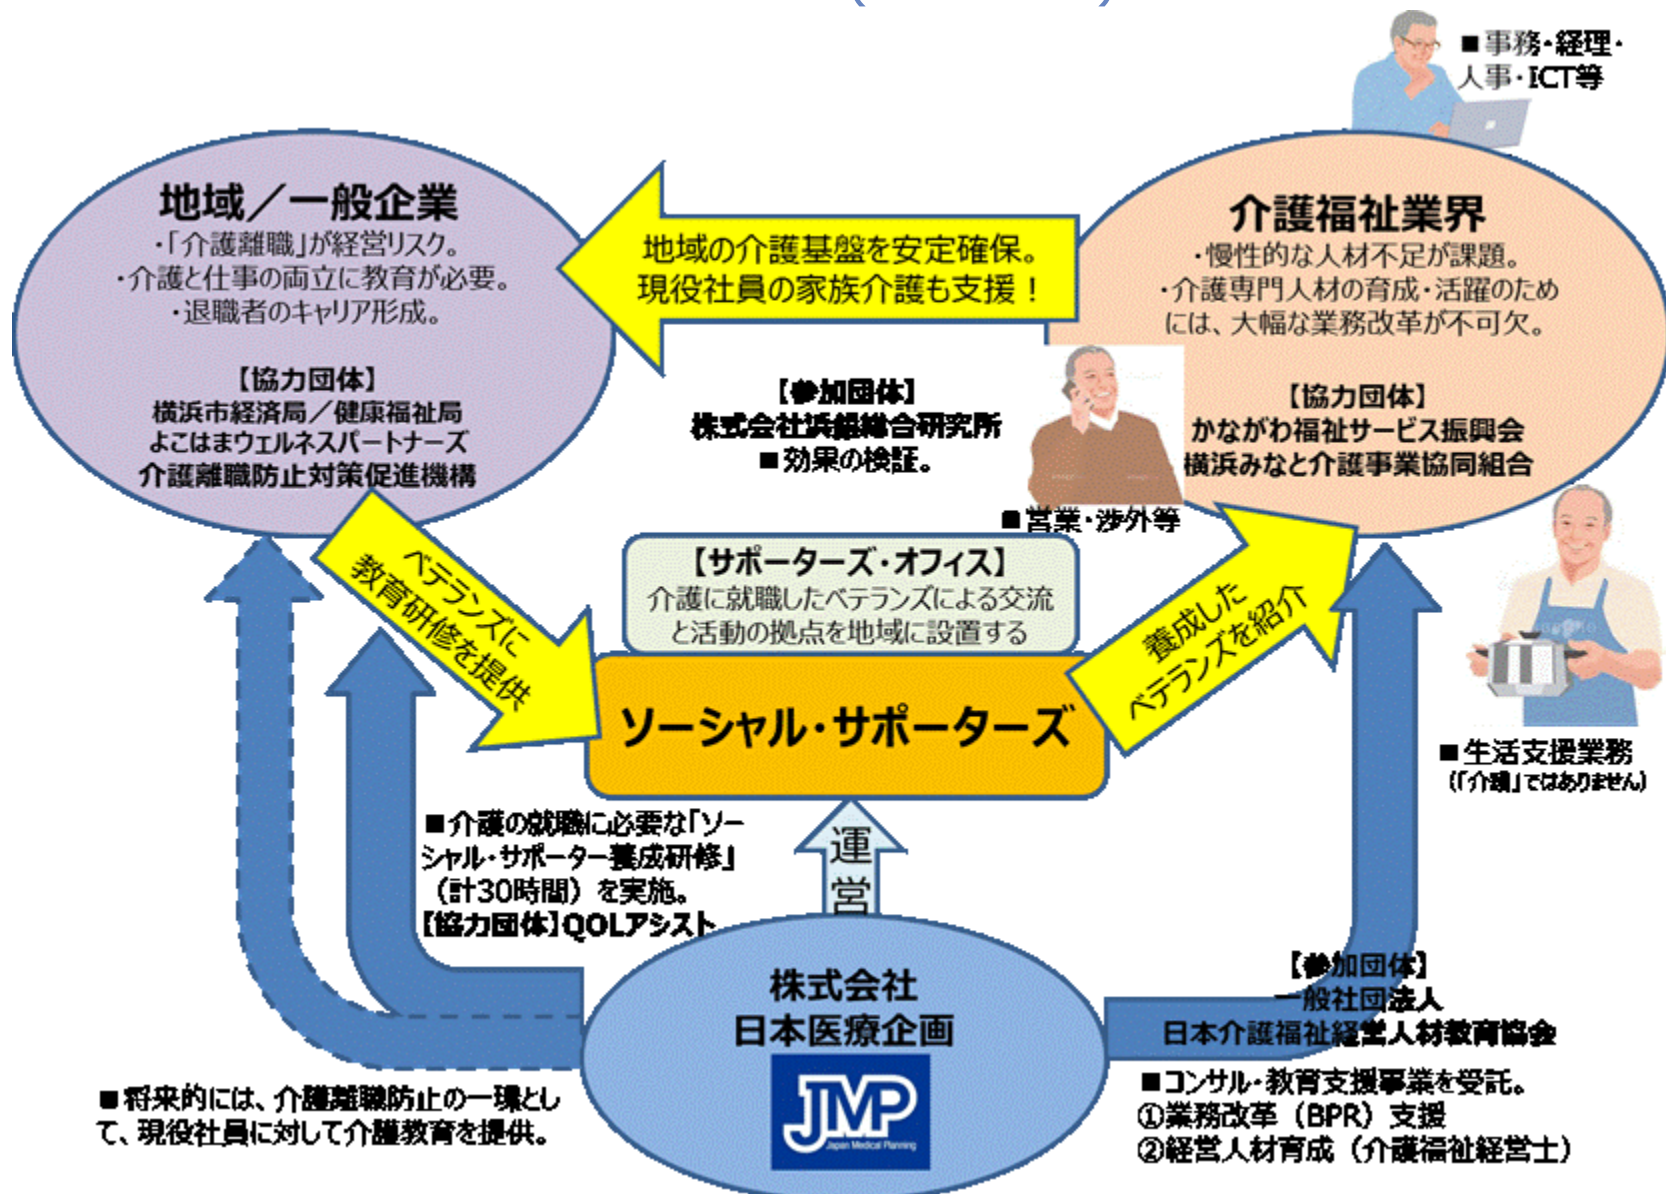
■事務・経理・人事・ICT等

地域／一般企業
・「介護離職」が経営リスク。
・介護と仕事の両立に教育が必要。
・退職者のキャリア形成。

【協力団体】
横浜市経済局／健康福祉局
よこはまウェルネスパートナーズ
介護離職防止対策促進機構

地域の介護基盤を安定確保。
現役社員の家族介護も支援！

介護福祉業界
・慢性的な人材不足が課題。
・介護専門人材の育成・活躍のためには、大幅な業務改革が不可欠。

【協力団体】
かながわ福祉サービス振興会
横浜みなと介護事業協同組合

【参加団体】
株式会社浜銀総合研究所
■効果の検証。

■営業・渉外等

ベテランズに教育研修を提供

【サポーターズ・オフィス】
介護に就職したベテランズによる交流と活動の拠点を地域に設置する

養成したベテランズを紹介

ソーシャル・サポーターズ

■生活支援業務
（「介護」ではありません）

■介護の就職に必要な「ソーシャル・サポーター養成研修」（計30時間）を実施。
【協力団体】QOLアシスト

運営

株式会社
日本医療企画
JMP
Japan Medical Planning

【参加団体】
一般社団法人
日本介護福祉経営人材教育協会

■将来的には、介護離職防止の一環として、現役社員に対して介護教育を提供。

■コンサル・教育支援事業を受託。
①業務改革（BPR）支援
②経営人材育成（介護福祉経営士）